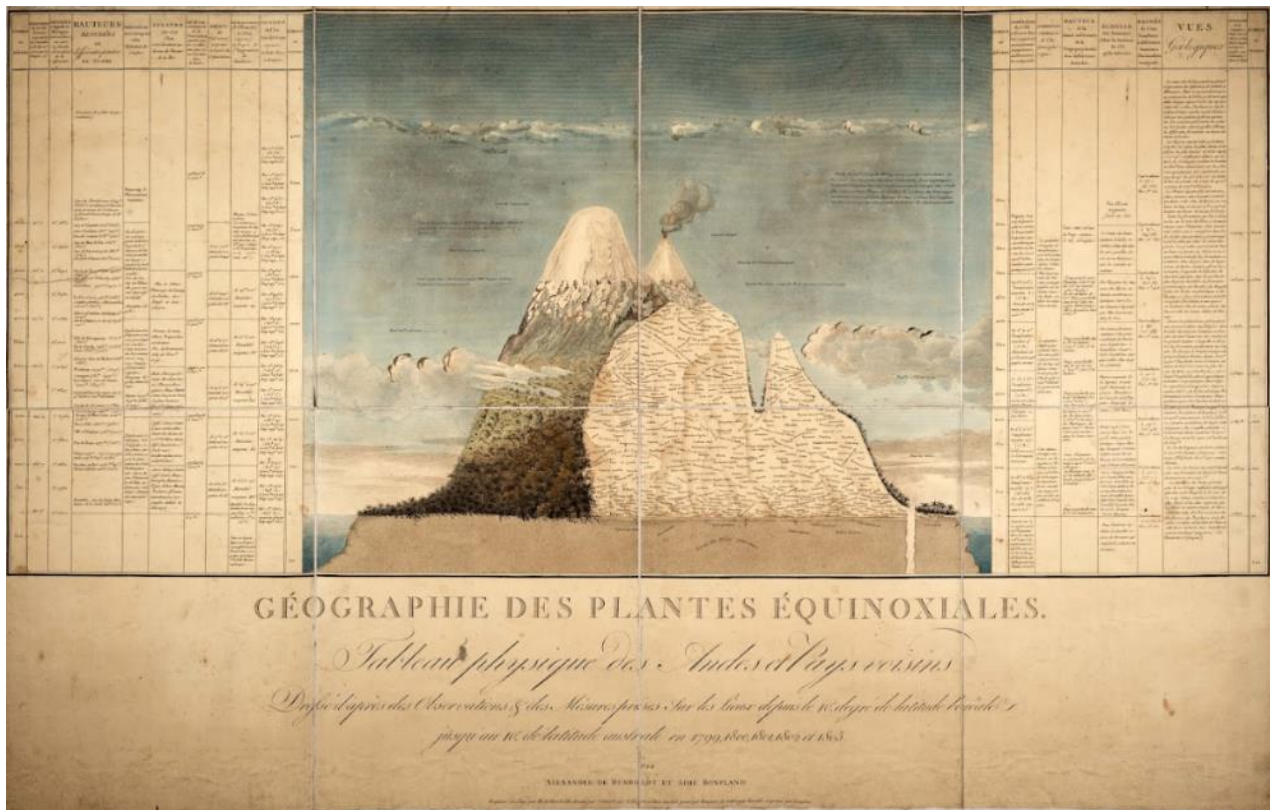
HAUTEURS
VUES
Géologiques

GÉOGRAPHIE DES PLANTES ÉQUINOXIALES.

Tableau physique des Andes et Pays voisins

Dressé d'après des Observations & des Mesures prises Sur les Lieux depuis le 10.e degré de latitude boréale jusqu'au 10.e de latitude australe en 1799, 1800, 1801, 1802 et 1803.

par
Alexandre de Humboldt et Aimé Bonpland

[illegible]